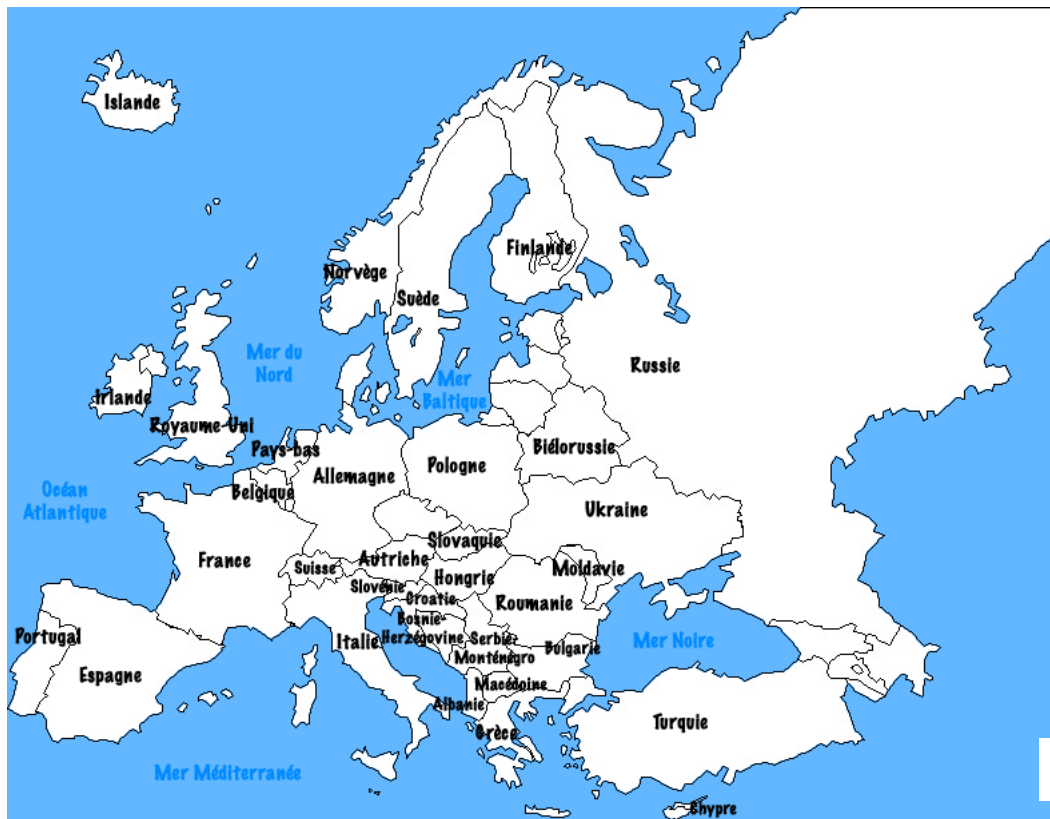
Islande

Finlande

Norvège

Suède

Russie

Mer du Nord

Irlande

Mer Baltique

Royaume-Uni

Pays-bas

Biélorussie

Allemagne

Pologne

Océan Atlantique

Belgique

Ukraine

Slovaquie

France

Autriche

Suisse

Moldavie

Slovénie

Hongrie

Croatie

Roumanie

Bosnie-Herzégovine

Portugal

Italie

Serbie

Mer Noire

Bulgarie

Monténégro

Espagne

Macédoine

Turquie

Albanie

Grèce

Mer Méditerranée

Chypre